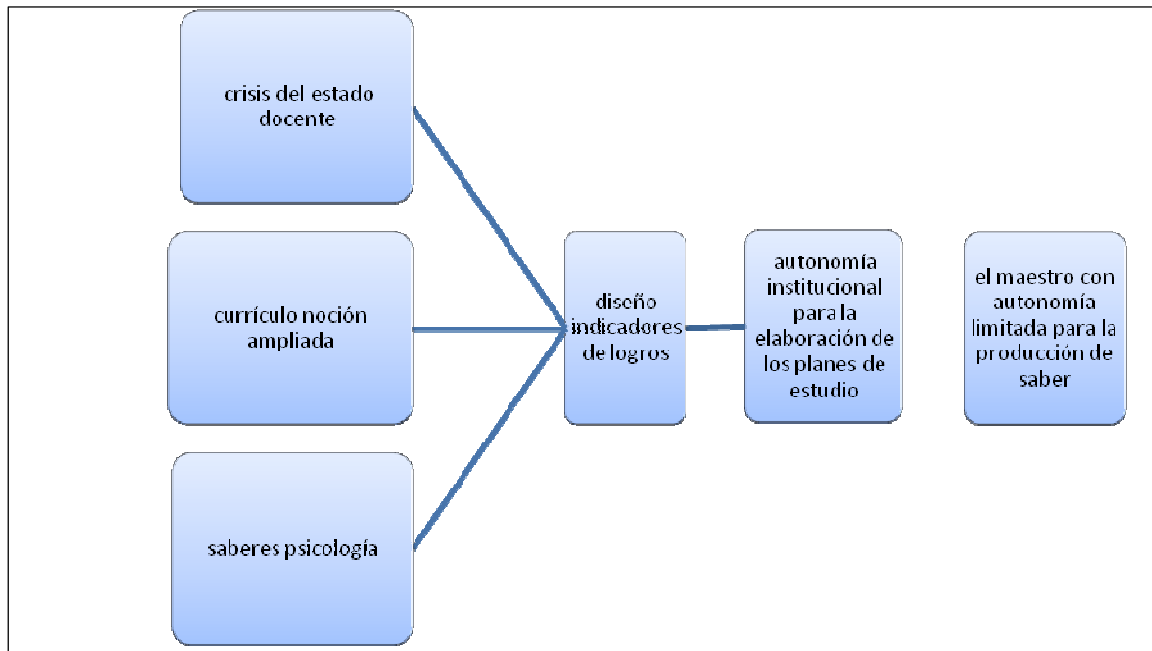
crisis del estado docente

currículo noción ampliada

saberes psicología

diseño indicadores de logros

autonomía institucional para la elaboración de los planes de estudio

el maestro con autonomía limitada para la producción de saber